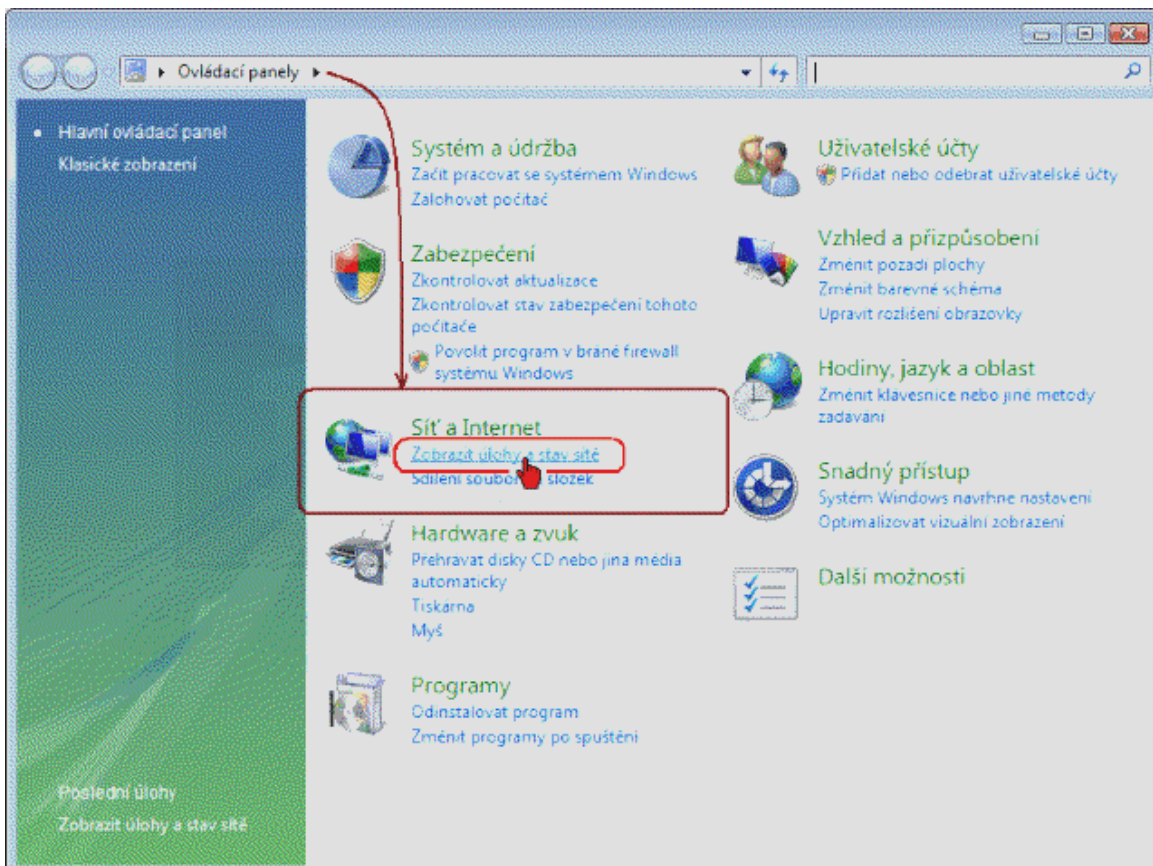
Ovládací panely

Hlavní ovládací panel
Klasické zobrazení

Systém a údržba
Začít pracovat se systémem Windows
Zálohovat počítač

Zabezpečení
Zkontrolovat aktualizace
Zkontrolovat stav zabezpečení tohoto počítače
Povolit program v bráně firewall systému Windows

Síť a Internet
Zobrazit úlohy a stav sítě
Sdílení soubor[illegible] složek

Hardware a zvuk
Přehrávat disky CD nebo jiná média automaticky
Tiskárna
Myš

Programy
Odinstalovat program
Změnit programy po spuštění

Uživatelské účty
Přidat nebo odebrat uživatelské účty

Vzhled a přizpůsobení
Změnit pozadí plochy
Změnit barevné schéma
Upravit rozlišení obrazovky

Hodiny, jazyk a oblast
Změnit klávesnice nebo jiné metody zadávání

Snadný přístup
Systém Windows navrhne nastavení
Optimalizovat vizuální zobrazení

Další možnosti

Poslední úlohy
Zobrazit úlohy a stav sítě